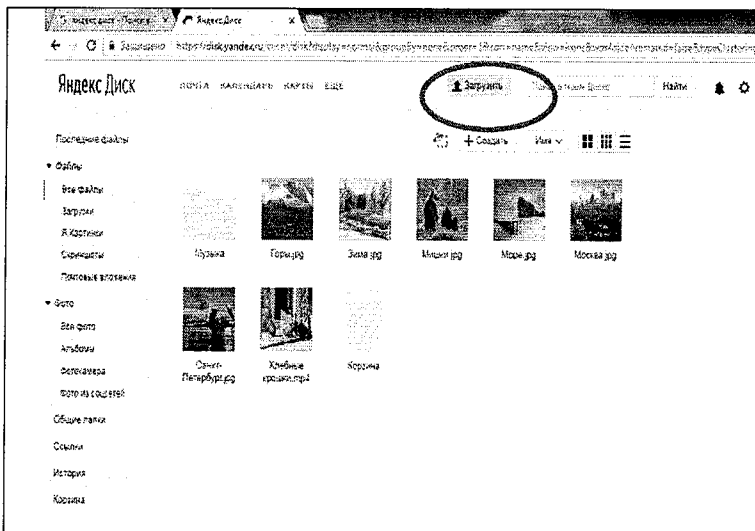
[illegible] Яндекс Диск ×

Защищено https://disk.yandex.ru/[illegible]

Яндекс Диск ПОЧТА КАЛЕНДАРЬ КАРТЫ ЕЩЁ

Загрузить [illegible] Найти

Последние файлы

Файлы

Все файлы

Загрузки

Я.Картинки

Скриншоты

Почтовые вложения

Фото

Все фото

Альбомы

Фотокамера

Фото из соцсетей

Общие папки

Ссылки

История

Корзина

+ Создать Имя

Музыка

Горы.jpg

Зима.jpg

Мишки.jpg

Море.jpg

Москва.jpg

Санкт-Петербург.jpg

Хлебные крошки.mp4

Корзина